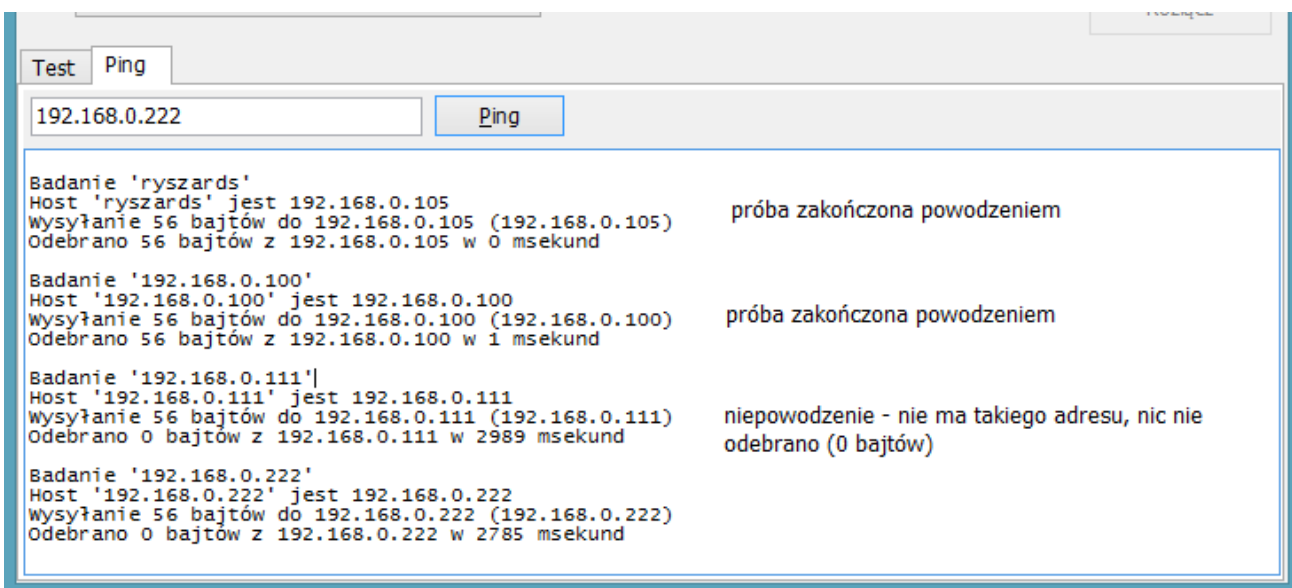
Test Ping

192.168.0.222

Ping

Badanie 'ryszards'
Host 'ryszards' jest 192.168.0.105
Wysyłanie 56 bajtów do 192.168.0.105 (192.168.0.105)
Odebrano 56 bajtów z 192.168.0.105 w 0 msekund

próba zakończona powodzeniem

Badanie '192.168.0.100'
Host '192.168.0.100' jest 192.168.0.100
Wysyłanie 56 bajtów do 192.168.0.100 (192.168.0.100)
Odebrano 56 bajtów z 192.168.0.100 w 1 msekund

próba zakończona powodzeniem

Badanie '192.168.0.111'
Host '192.168.0.111' jest 192.168.0.111
Wysyłanie 56 bajtów do 192.168.0.111 (192.168.0.111)
Odebrano 0 bajtów z 192.168.0.111 w 2989 msekund

niepowodzenie - nie ma takiego adresu, nic nie odebrano (0 bajtów)

Badanie '192.168.0.222'
Host '192.168.0.222' jest 192.168.0.222
Wysyłanie 56 bajtów do 192.168.0.222 (192.168.0.222)
Odebrano 0 bajtów z 192.168.0.222 w 2785 msekund